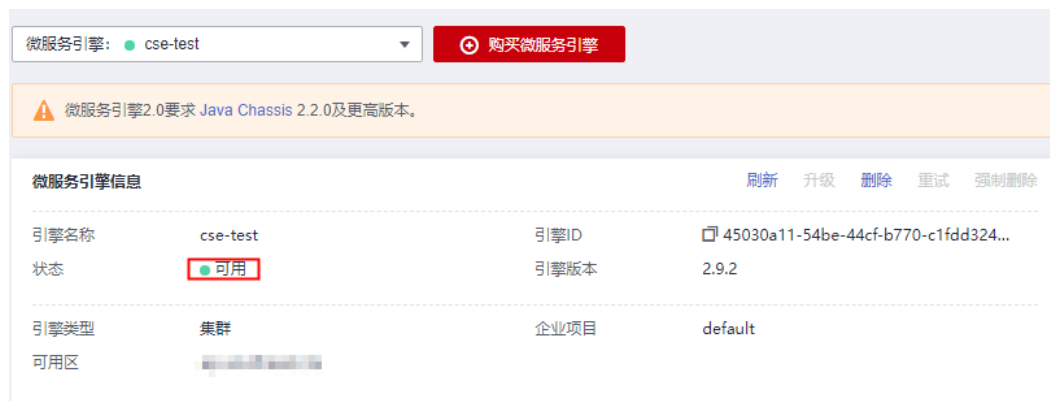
微服务引擎： cse-test

购买微服务引擎

微服务引擎2.0要求 Java Chassis 2.2.0及更高版本。

微服务引擎信息

刷新 升级 删除 重试 强制删除

引擎名称 cse-test

引擎ID 45030a11-54be-44cf-b770-c1fdd324...

状态 可用

引擎版本 2.9.2

引擎类型 集群

企业项目 default

可用区 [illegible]